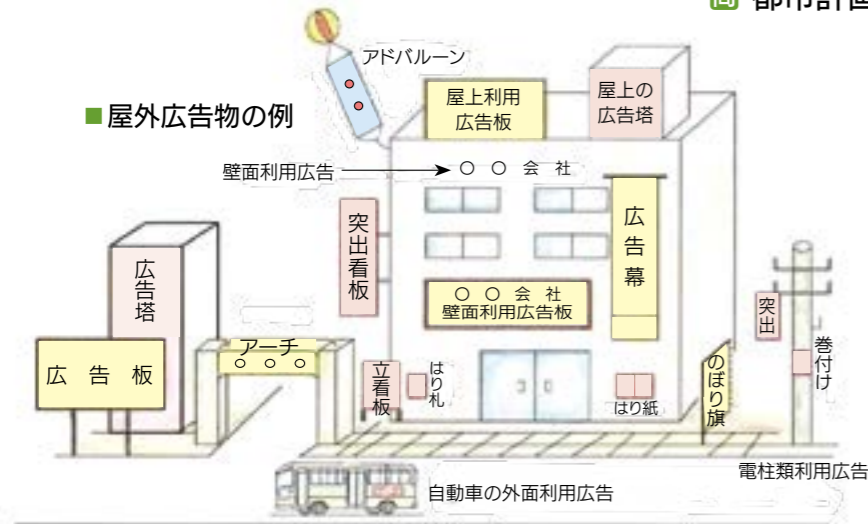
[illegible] 都市計画

■屋外広告物の例

アドバルーン

屋上利用広告板

屋上の広告塔

壁面利用広告

○ ○ 会 社

突出看板

広告幕

○ ○ 会 社
壁面利用広告板

広告塔

アーチ
○ ○ ○

広 告 板

立看板

はり札

はり紙

のぼり旗

突出

巻付け

電柱類利用広告

自動車の外面利用広告